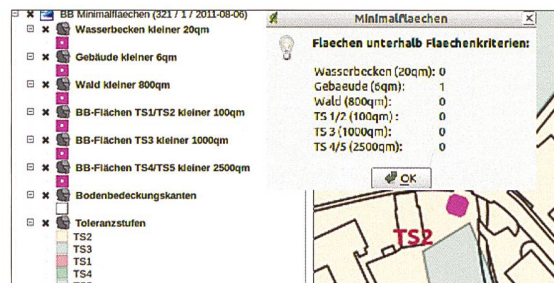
BB Minimalflaechen (321 / 1 / 2011-08-06)
Wasserbecken kleiner 20qm
Gebäude kleiner 6qm
Wald kleiner 800qm
BB-Flächen TS1/TS2 kleiner 100qm
BB-Flächen TS3 kleiner 1000qm
BB-Flächen TS4/TS5 kleiner 2500qm
Bodenbedeckungskanten
Toleranzstufen
TS2
TS3
TS1
TS4

Minimalflaechen

Flaechen unterhalb Flaechenkriterien:

| | |
|---|---|
| Wasserbecken (20qm): | 0 |
| Gebaeude (6qm): | 1 |
| Wald (800qm): | 0 |
| TS 1/2 (100qm): | 0 |
| TS 3 (1000qm): | 0 |
| TS 4/5 (2500qm): | 0 |

OK

TS2